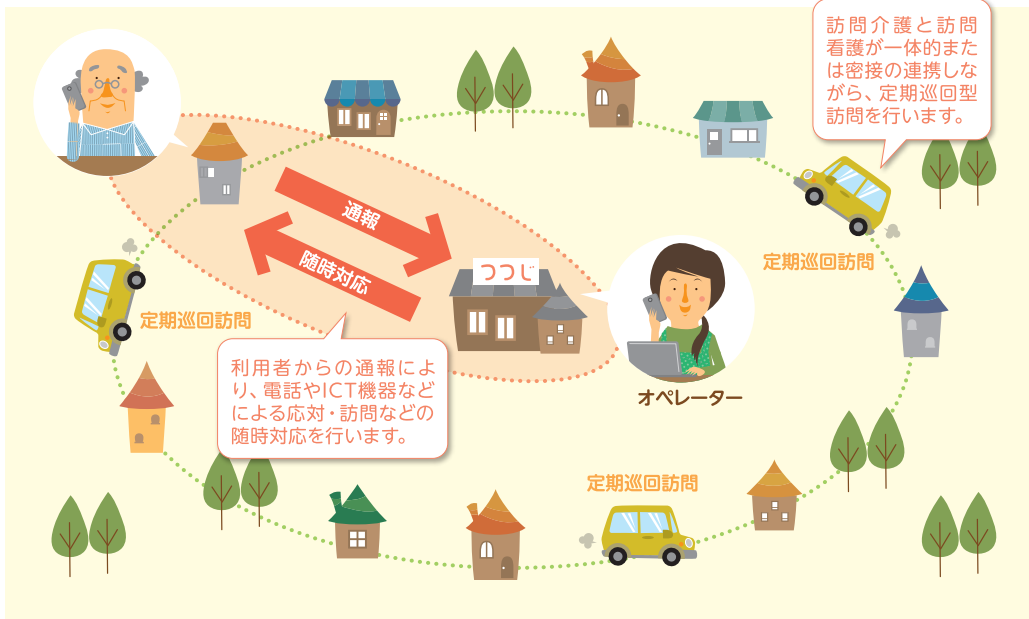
訪問介護と訪問看護が一体的または密接の連携しながら、定期巡回型訪問を行います。

通報

随時対応

つつじ

定期巡回訪問

定期巡回訪問

利用者からの通報により、電話やICT機器などによる応対・訪問などの随時対応を行います。

オペレーター

定期巡回訪問